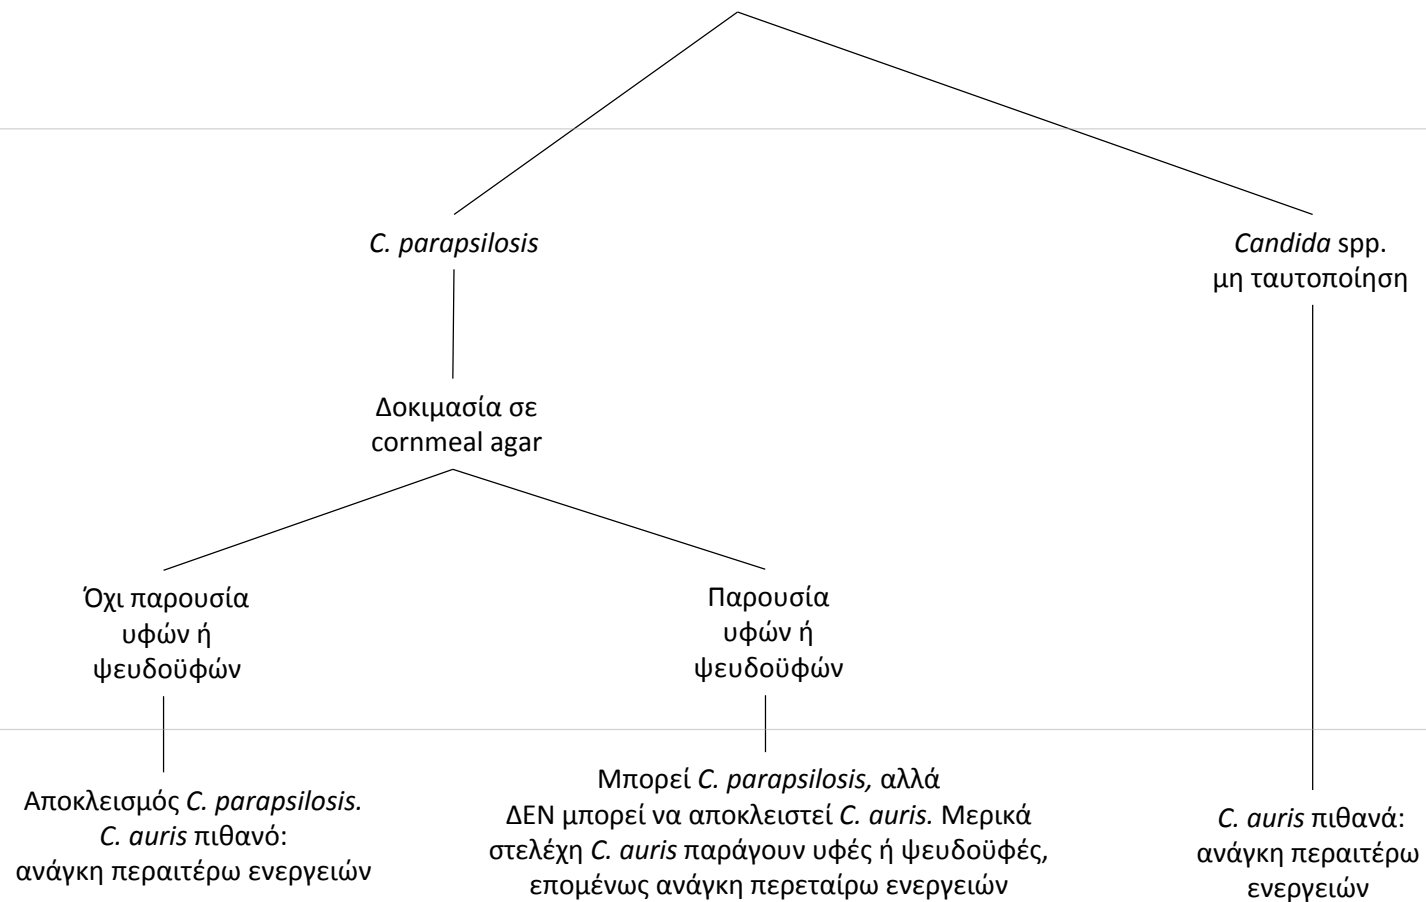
C. parapsilosis

Candida spp. μη ταυτοποίηση

Δοκιμασία σε cornmeal agar

Όχι παρουσία υφών ή ψευδοϋφών

Παρουσία υφών ή ψευδοϋφών

Αποκλεισμός C. parapsilosis. C. auris πιθανό: ανάγκη περαιτέρω ενεργειών

Μπορεί C. parapsilosis, αλλά ΔΕΝ μπορεί να αποκλειστεί C. auris. Μερικά στελέχη C. auris παράγουν υφές ή ψευδοϋφές, επομένως ανάγκη περεταίρω ενεργειών

C. auris πιθανά: ανάγκη περαιτέρω ενεργειών